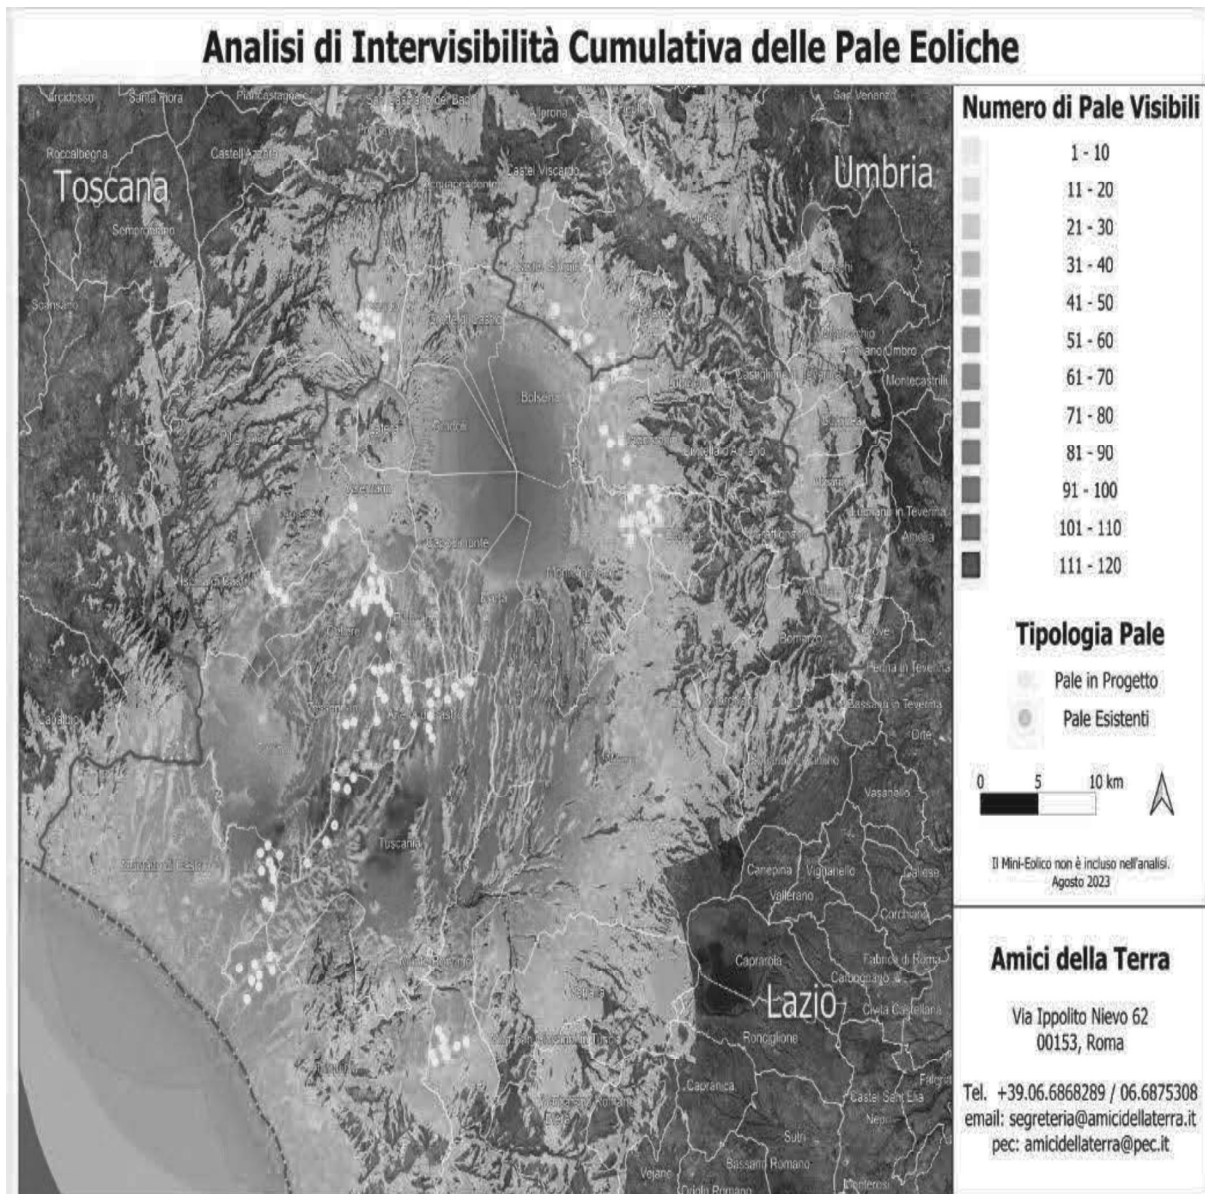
Analisi di Intervisibilità Cumulativa delle Pale Eoliche

Arcidosso, Santa Fiora, Piancastagnaio, San Casciano dei Bagni, Allerona, San Venanzo, Roccalbegna, Castell'Azzara, Toscana, Castel Viscardo, Umbria, Semproniano, Acquapendente, Castel Giorgio, Scansano, Grotte di Castro, Bolsena, Orvieto, Baschi, Guardea, Alviano, Montecchio, Giove Umbro, Montecastrilli, Lubriano, Castiglione in Teverina, Bagnoregio, Gradoli, Latera, Valentano, Civitella d'Agliano, Lugnano in Teverina, Amelia, Capodimonte, Ischia di Castro, Montefiascone, Marta, Graffignano, Cellere, Bomarzo, Giove, Penna in Teverina, Canino, Tessennano, Arlena di Castro, Bassano in Teverina, Orte, Capalbio, Soriano nel Cimino, Viterbo, Vasanello, Tuscania, Montalto di Castro, Canepina, Vignanello, Gallese, Vallerano, Corchiano, Caprarola, Tarquinia, Vetralla, Fabrica di Roma, Carbognano, Lazio, Civita Castellana, Ronciglione, Monte Romano, Blera, Capranica, Faleria, Castel Sant'Elia, Nepi, Sutri, Bassano Romano, Vejano, Oriolo Romano, Monterosi

Numero di Pale Visibili
1 - 10
11 - 20
21 - 30
31 - 40
41 - 50
51 - 60
61 - 70
71 - 80
81 - 90
91 - 100
101 - 110
111 - 120

Tipologia Pale
Pale in Progetto
Pale Esistenti

0 5 10 km

Il Mini-Eolico non è incluso nell'analisi.
Agosto 2023

Amici della Terra

Via Ippolito Nievo 62
00153, Roma

Tel. +39.06.6868289 / 06.6875308
email: segreteria@amicidellaterra.it
pec: amicidellaterra@pec.it